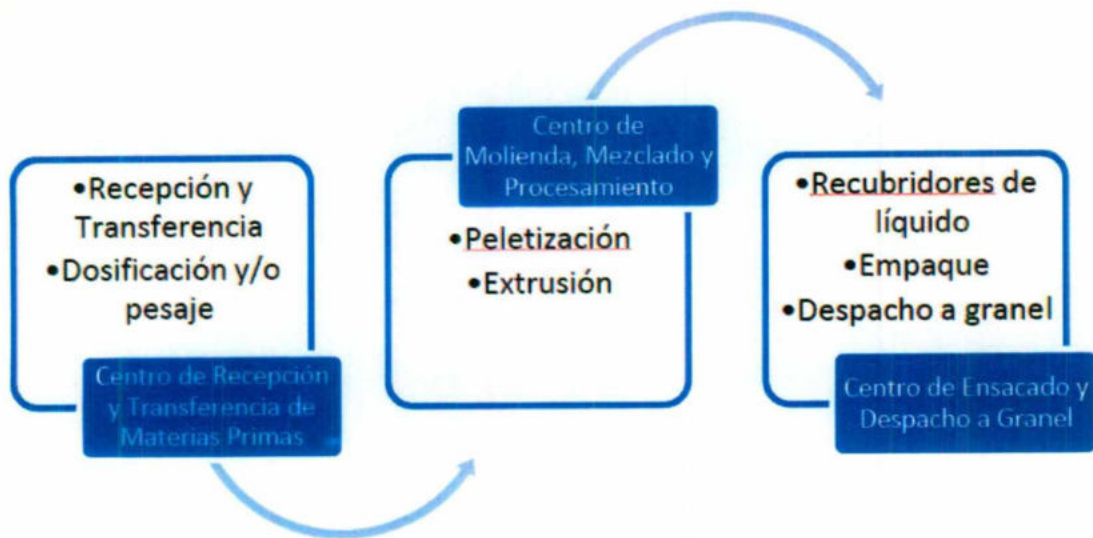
•Recepción y Transferencia
•Dosificación y/o pesaje

Centro de Recepción y Transferencia de Materias Primas

Centro de Molienda, Mezclado y Procesamiento

•Peletización
•Extrusión

•Recubridores de líquido
•Empaque
•Despacho a granel

Centro de Ensacado y Despacho a Granel